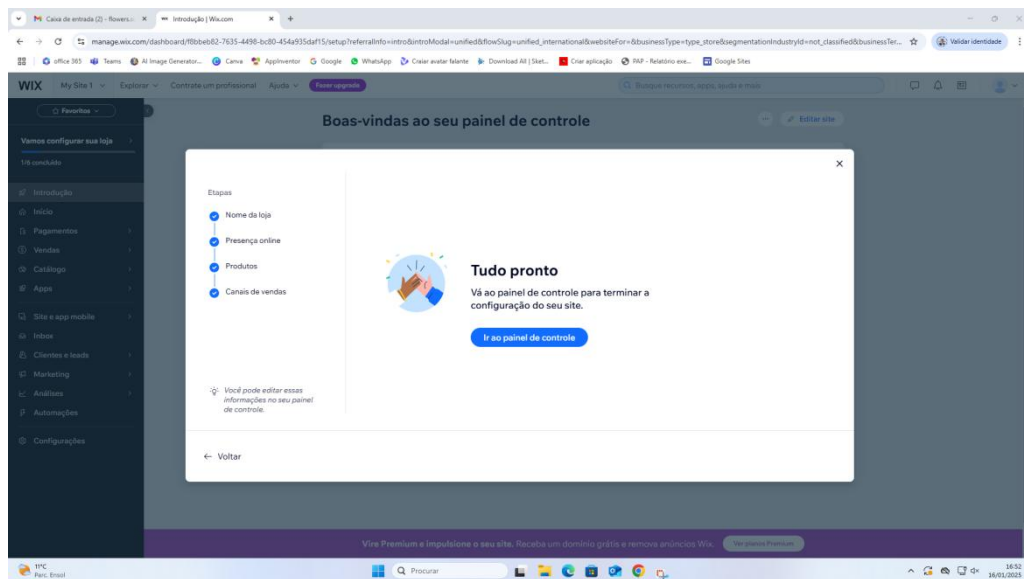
Caixa de entrada (2) - flowers... ×
Introdução | Wix.com ×
+

manage.wix.com/dashboard/f8bbeb82-7635-4498-bc80-454a935daf15/setup?referralInfo=intro&introModal=unified&flowSlug=unified_international&websiteFor=&businessType=type_store&segmentationIndustryId=not_classified&businessTer...

Validar identidade

office 365 | Teams | AI Image Generator... | Canva | AppInventor | Google | WhatsApp | Criar avatar falante | Download All | Sket... | Criar aplicação | PAP - Relatório exe... | Google Sites

WIX My Site 1 Explorar Contrate um profissional Ajuda Fazer upgrade

Busque recursos, apps, ajuda e mais

Favoritos

Vamos configurar sua loja
1/6 concluído

Introdução
Início
Pagamentos
Vendas
Catálogo
Apps
Site e app mobile
Inbox
Clientes e leads
Marketing
Análises
Automações
Configurações

Boas-vindas ao seu painel de controle

Editar site

×

Etapas
Nome da loja
Presença online
Produtos
Canais de vendas

Você pode editar essas informações no seu painel de controle.

Tudo pronto
Vá ao painel de controle para terminar a configuração do seu site.
Ir ao painel de controle

← Voltar

Vire Premium e impulsione o seu site. Receba um domínio grátis e remova anúncios Wix. Ver planos Premium

11°C
Parc. Ensol

Procurar

16:52
16/01/2025